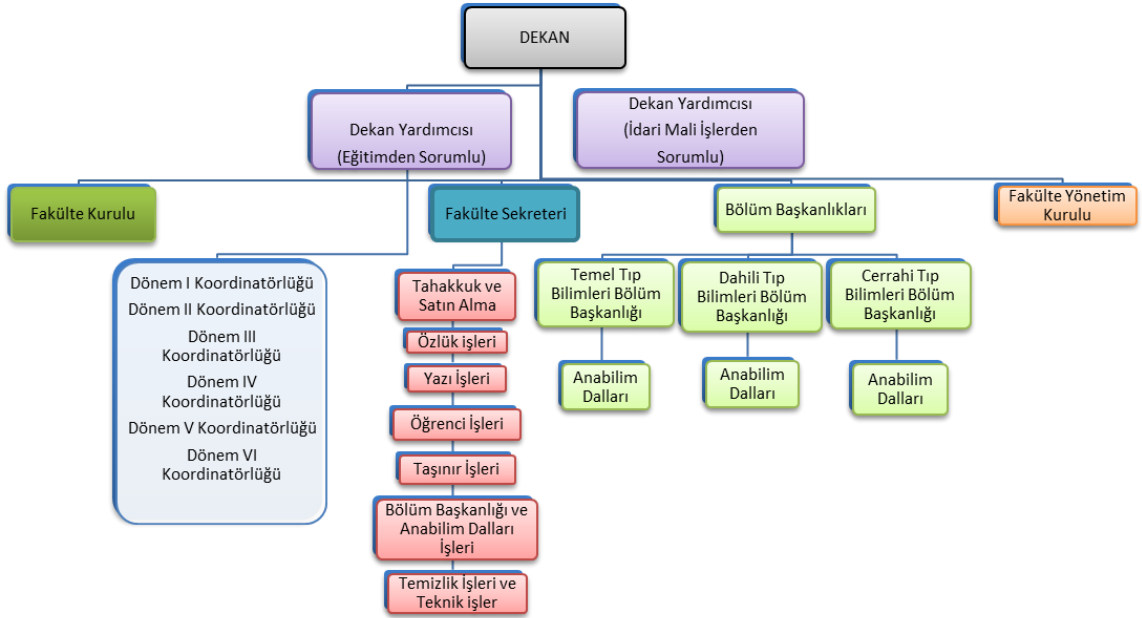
DEKAN

Dekan Yardımcısı (Eğitimden Sorumlu)

Dekan Yardımcısı (İdari Mali İşlerden Sorumlu)

Fakülte Kurulu

Fakülte Sekreteri

Bölüm Başkanlıkları

Fakülte Yönetim Kurulu

Dönem I Koordinatörlüğü
Dönem II Koordinatörlüğü
Dönem III Koordinatörlüğü
Dönem IV Koordinatörlüğü
Dönem V Koordinatörlüğü
Dönem VI Koordinatörlüğü

Tahakkuk ve Satın Alma

Özlük işleri

Yazı İşleri

Öğrenci İşleri

Taşınır İşleri

Bölüm Başkanlığı ve Anabilim Dalları İşleri

Temizlik İşleri ve Teknik işler

Temel Tıp Bilimleri Bölüm Başkanlığı

Dahili Tıp Bilimleri Bölüm Başkanlığı

Cerrahi Tıp Bilimleri Bölüm Başkanlığı

Anabilim Dalları

Anabilim Dalları

Anabilim Dalları